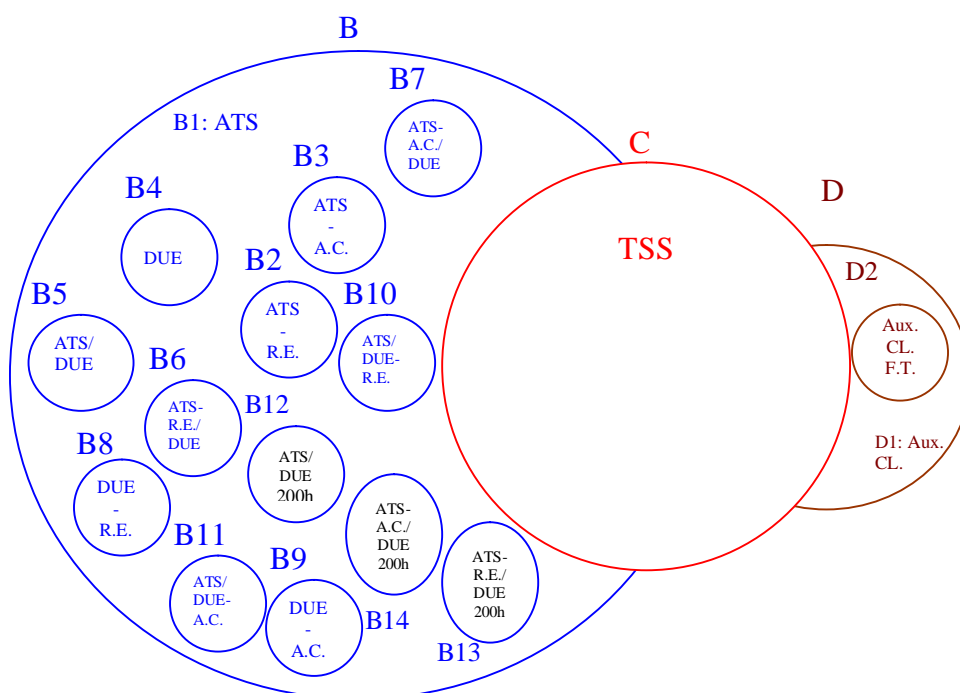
B

B7

B1: ATS

ATS-
A.C./
DUE

C

B3

D

B4

ATS
-
A.C.

TSS

DUE

B2

D2

B5

B10

ATS
-
R.E.

Aux.
CL.
F.T.

ATS/
DUE

ATS/
DUE-
R.E.

B6

B12

ATS-
R.E./
DUE

D1: Aux.
CL.

B8

ATS/
DUE
200h

DUE
-
R.E.

ATS-
A.C./
DUE
200h

B11

ATS-
R.E./
DUE
200h

B9

ATS/
DUE-
A.C.

DUE
-
A.C.

B14

B13